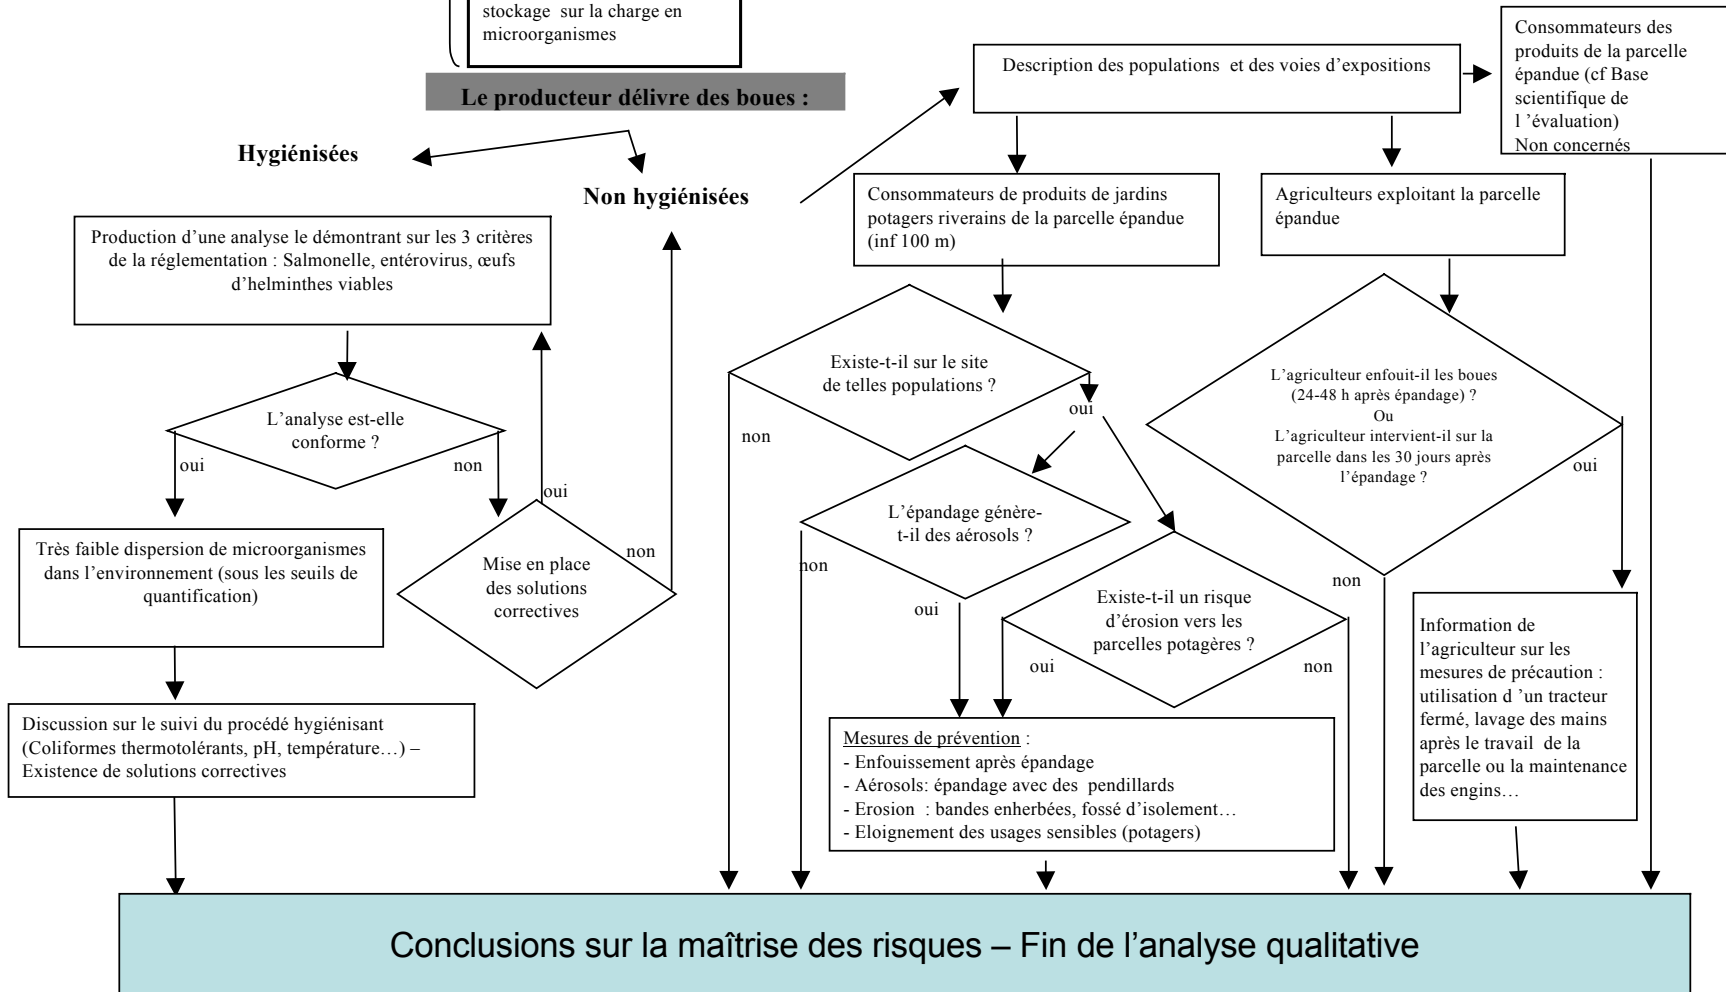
stockage sur la charge en microorganismes

Le producteur délivre des boues :

Hygiénisées

Non hygiénisées

Production d'une analyse le démontrant sur les 3 critères de la réglementation : Salmonelle, entérovirus, œufs d'helminthes viables

L'analyse est-elle conforme ?

oui

non

Très faible dispersion de microorganismes dans l'environnement (sous les seuils de quantification)

Mise en place des solutions correctives

oui

non

Discussion sur le suivi du procédé hygiénisant (Coliformes thermotolérants, pH, température…) – Existence de solutions correctives

Description des populations et des voies d'expositions

Consommateurs des produits de la parcelle épandue (cf Base scientifique de l 'évaluation) Non concernés

Consommateurs de produits de jardins potagers riverains de la parcelle épandue (inf 100 m)

Agriculteurs exploitant la parcelle épandue

Existe-t-il sur le site de telles populations ?

non

oui

L'épandage génère-t-il des aérosols ?

non

oui

Existe-t-il un risque d'érosion vers les parcelles potagères ?

oui

non

L'agriculteur enfouit-il les boues (24-48 h après épandage) ? Ou L'agriculteur intervient-il sur la parcelle dans les 30 jours après l'épandage ?

non

oui

Mesures de prévention :
- Enfouissement après épandage
- Aérosols: épandage avec des pendillards
- Erosion : bandes enherbées, fossé d'isolement…
- Eloignement des usages sensibles (potagers)

Information de l'agriculteur sur les mesures de précaution : utilisation d 'un tracteur fermé, lavage des mains après le travail de la parcelle ou la maintenance des engins…

Conclusions sur la maîtrise des risques – Fin de l'analyse qualitative